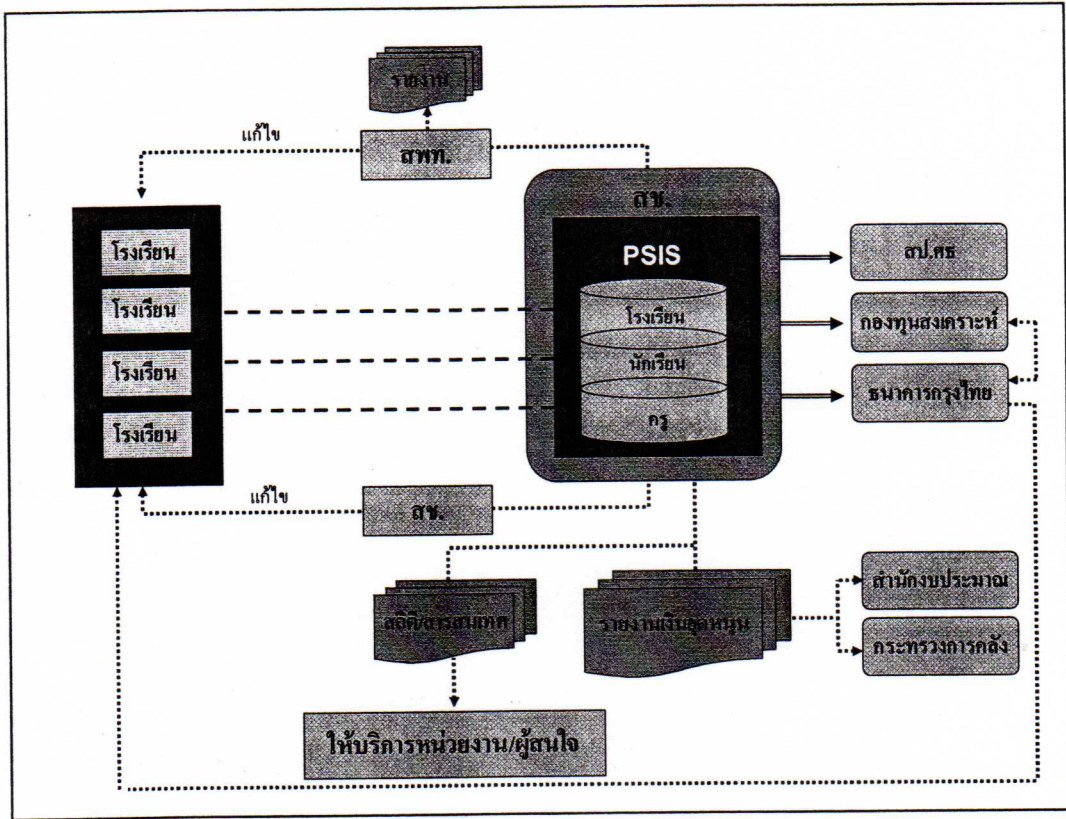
รายงาน

แก้ไข

สพท.

สช.

PSIS

โรงเรียน

นักเรียน

ครู

โรงเรียน

โรงเรียน

โรงเรียน

โรงเรียน

สป.ศธ

กองทุนสงเคราะห์

ธนาคารกรุงไทย

แก้ไข

สช.

สถิติ/สารสนเทศ

รายงานเงินอุดหนุน

สำนักงบประมาณ

กระทรวงการคลัง

ให้บริการหน่วยงาน/ผู้สนใจ